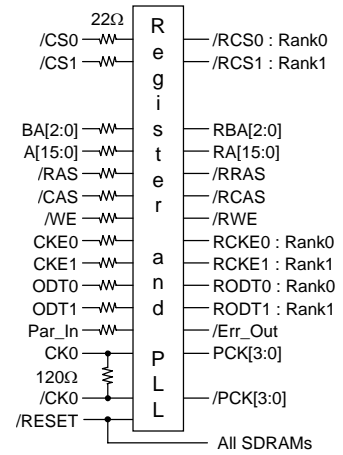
22Ω

/CS0
/CS1
BA[2:0]
A[15:0]
/RAS
/CAS
/WE
CKE0
CKE1
ODT0
ODT1
Par_In
CK0
120Ω
/CK0
/RESET

R
e
g
i
s
t
e
r

a
n
d

P
L
L

/RCS0 : Rank0
/RCS1 : Rank1
RBA[2:0]
RA[15:0]
/RRAS
/RCAS
/RWE
RCKE0 : Rank0
RCKE1 : Rank1
RODT0 : Rank0
RODT1 : Rank1
/Err_Out
PCK[3:0]
/PCK[3:0]
All SDRAMs